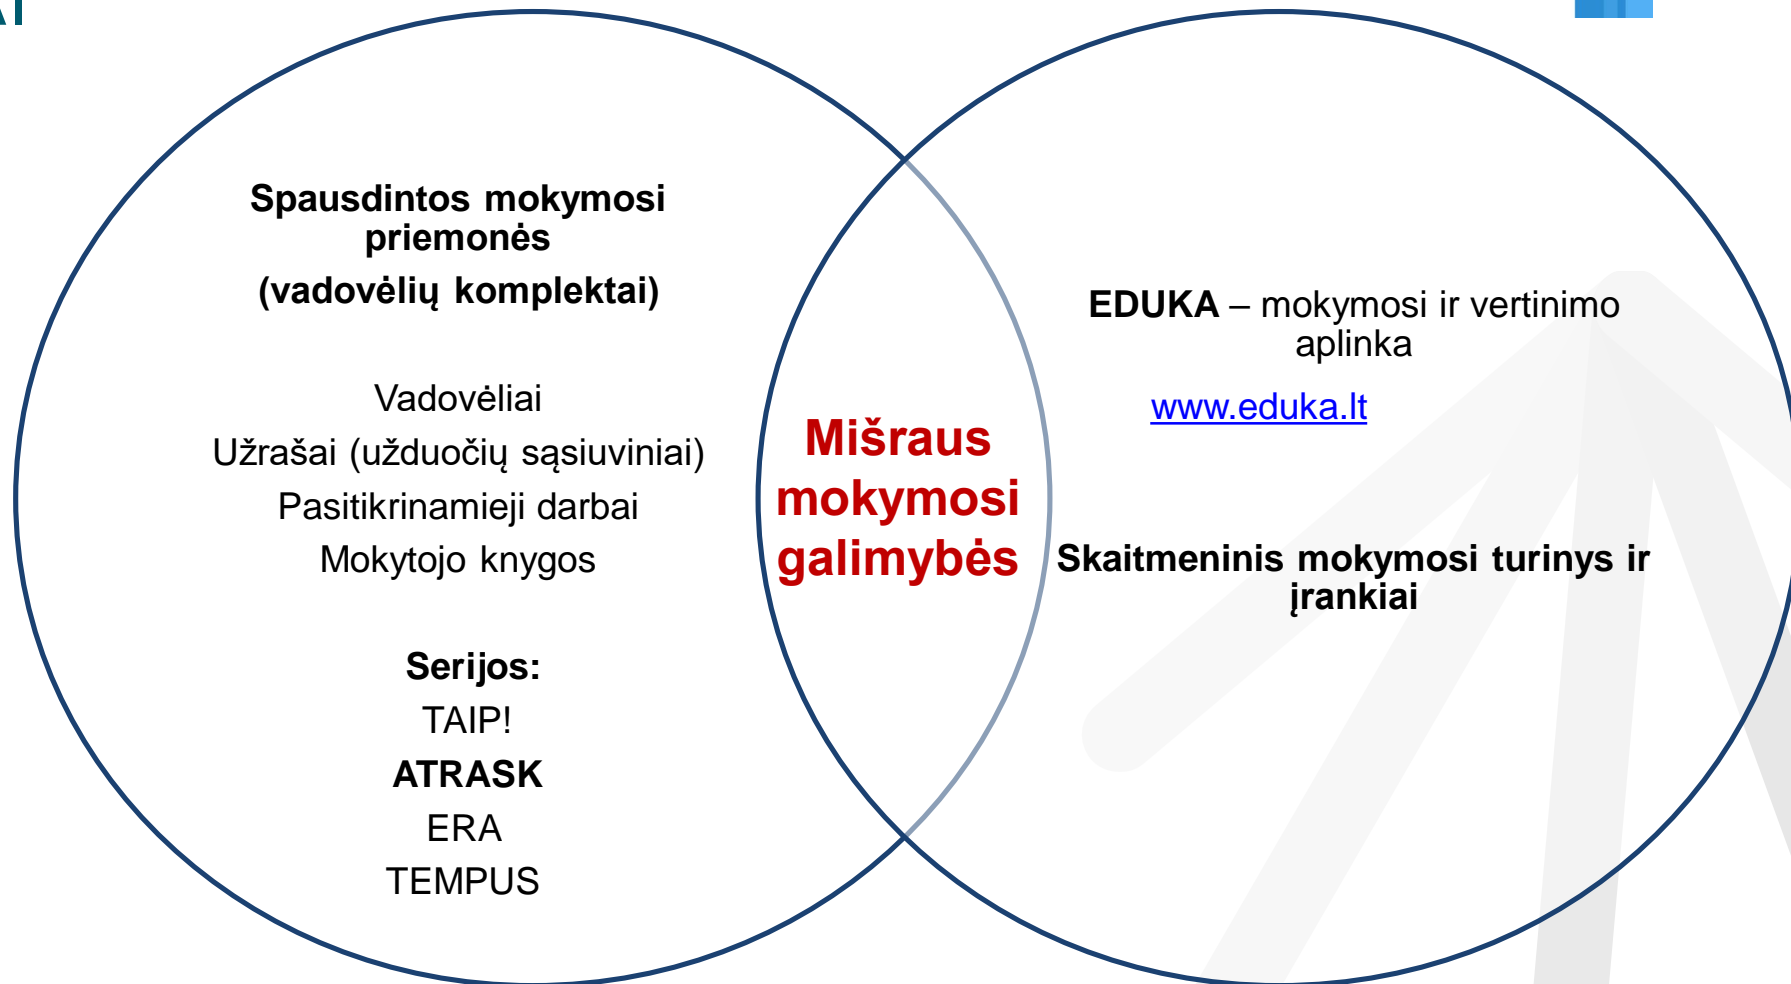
Spausdintos mokymosi priemonės
(vadovėlių komplektai)

Vadovėliai
Užrašai (užduočių sąsiuviniai)
Pasitikrinamieji darbai
Mokytojo knygos

Serijos:
TAIP!
ATRASK
ERA
TEMPUS

Mišraus mokymosi galimybės

EDUKA – mokymosi ir vertinimo aplinka

www.eduka.lt

Skaitmeninis mokymosi turinys ir įrankiai